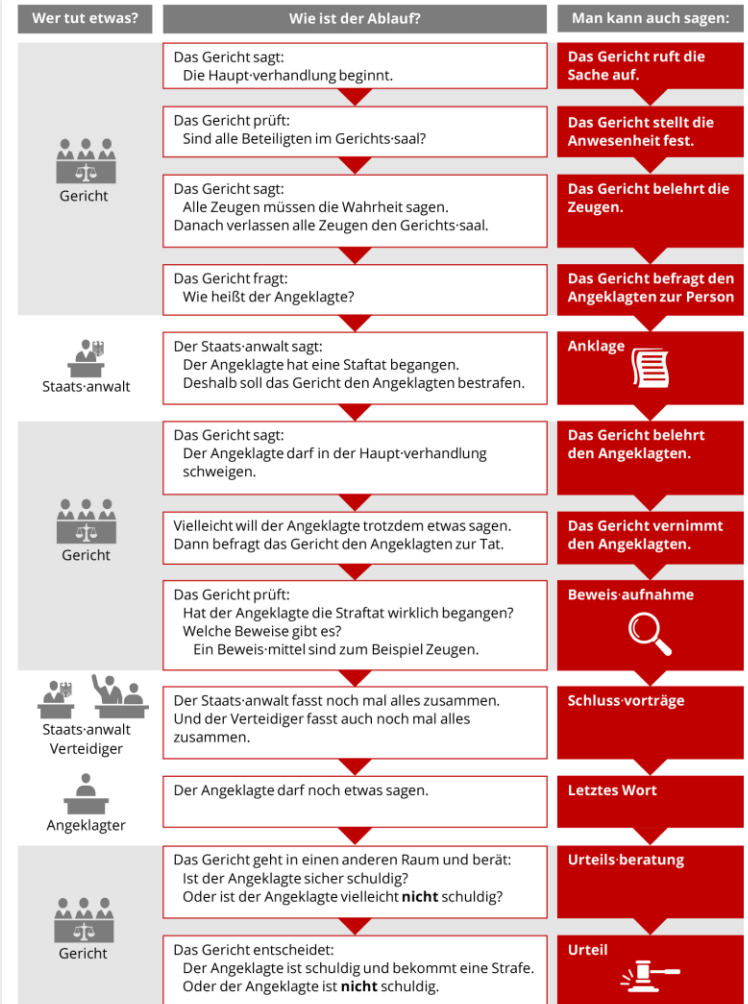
| Wer tut etwas? | Wie ist der Ablauf? | Man kann auch sagen: |
|---|---|---|
| Gericht | Das Gericht sagt: Die Haupt·verhandlung beginnt. | Das Gericht ruft die Sache auf. |
| | Das Gericht prüft: Sind alle Beteiligten im Gerichts·saal? | Das Gericht stellt die Anwesenheit fest. |
| | Das Gericht sagt: Alle Zeugen müssen die Wahrheit sagen. Danach verlassen alle Zeugen den Gerichts·saal. | Das Gericht belehrt die Zeugen. |
| | Das Gericht fragt: Wie heißt der Angeklagte? | Das Gericht befragt den Angeklagten zur Person |
| Staats·anwalt | Der Staats·anwalt sagt: Der Angeklagte hat eine Staftat begangen. Deshalb soll das Gericht den Angeklagten bestrafen. | Anklage |
| Gericht | Das Gericht sagt: Der Angeklagte darf in der Haupt·verhandlung schweigen. | Das Gericht belehrt den Angeklagten. |
| | Vielleicht will der Angeklagte trotzdem etwas sagen. Dann befragt das Gericht den Angeklagten zur Tat. | Das Gericht vernimmt den Angeklagten. |
| | Das Gericht prüft: Hat der Angeklagte die Straftat wirklich begangen? Welche Beweise gibt es? Ein Beweis·mittel sind zum Beispiel Zeugen. | Beweis·aufnahme |
| Staats·anwalt Verteidiger | Der Staats·anwalt fasst noch mal alles zusammen. Und der Verteidiger fasst auch noch mal alles zusammen. | Schluss·vorträge |
| Angeklagter | Der Angeklagte darf noch etwas sagen. | Letztes Wort |
| Gericht | Das Gericht geht in einen anderen Raum und berät: Ist der Angeklagte sicher schuldig? Oder ist der Angeklagte vielleicht **nicht** schuldig? | Urteils·beratung |
| | Das Gericht entscheidet: Der Angeklagte ist schuldig und bekommt eine Strafe. Oder der Angeklagte ist **nicht** schuldig. | Urteil |